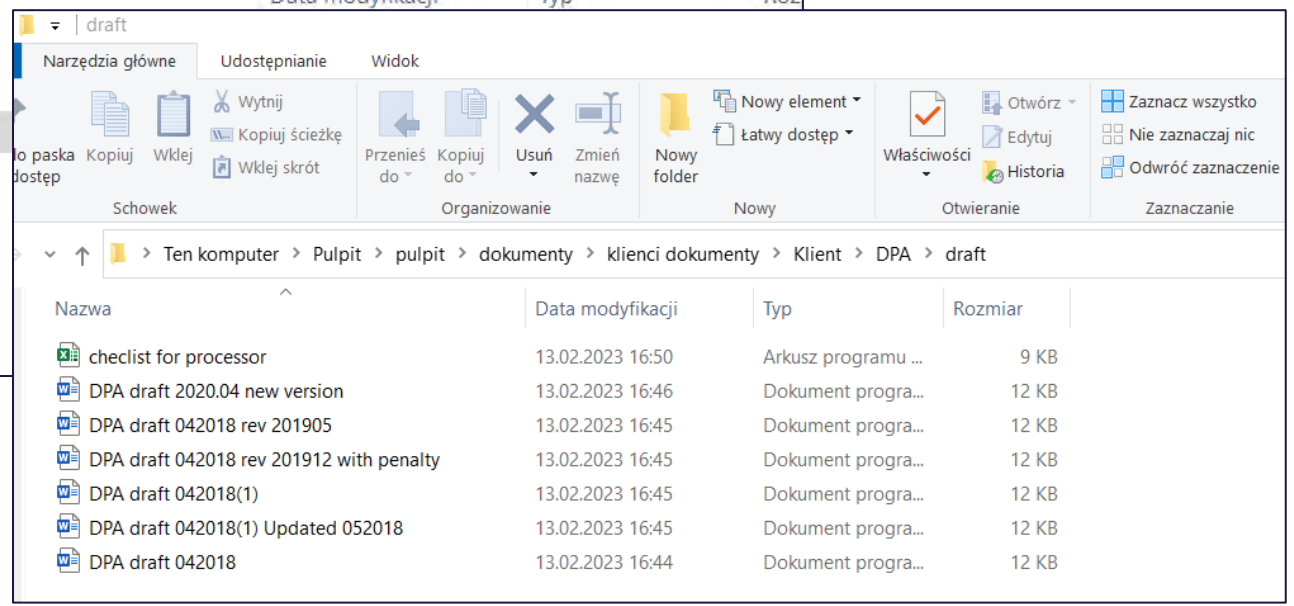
draft

Narzędzia główne | Udostępnianie | Widok

lo paska dostęp | Kopiuj | Wklej | Wytnij | Kopiuj ścieżkę | Wklej skrót
Schowek

Przenieś do | Kopiuj do | Usuń | Zmień nazwę
Organizowanie

Nowy folder | Nowy element | Łatwy dostęp
Nowy

Właściwości | Otwórz | Edytuj | Historia
Otwieranie

Zaznacz wszystko | Nie zaznaczaj nic | Odwróć zaznaczenie
Zaznaczanie

Ten komputer > Pulpit > pulpit > dokumenty > klienci dokumenty > Klient > DPA > draft

| Nazwa | Data modyfikacji | Typ | Rozmiar |
|---|---|---|---|
| checlist for processor | 13.02.2023 16:50 | Arkusz programu ... | 9 KB |
| DPA draft 2020.04 new version | 13.02.2023 16:46 | Dokument progra... | 12 KB |
| DPA draft 042018 rev 201905 | 13.02.2023 16:45 | Dokument progra... | 12 KB |
| DPA draft 042018 rev 201912 with penalty | 13.02.2023 16:45 | Dokument progra... | 12 KB |
| DPA draft 042018(1) | 13.02.2023 16:45 | Dokument progra... | 12 KB |
| DPA draft 042018(1) Updated 052018 | 13.02.2023 16:45 | Dokument progra... | 12 KB |
| DPA draft 042018 | 13.02.2023 16:44 | Dokument progra... | 12 KB |